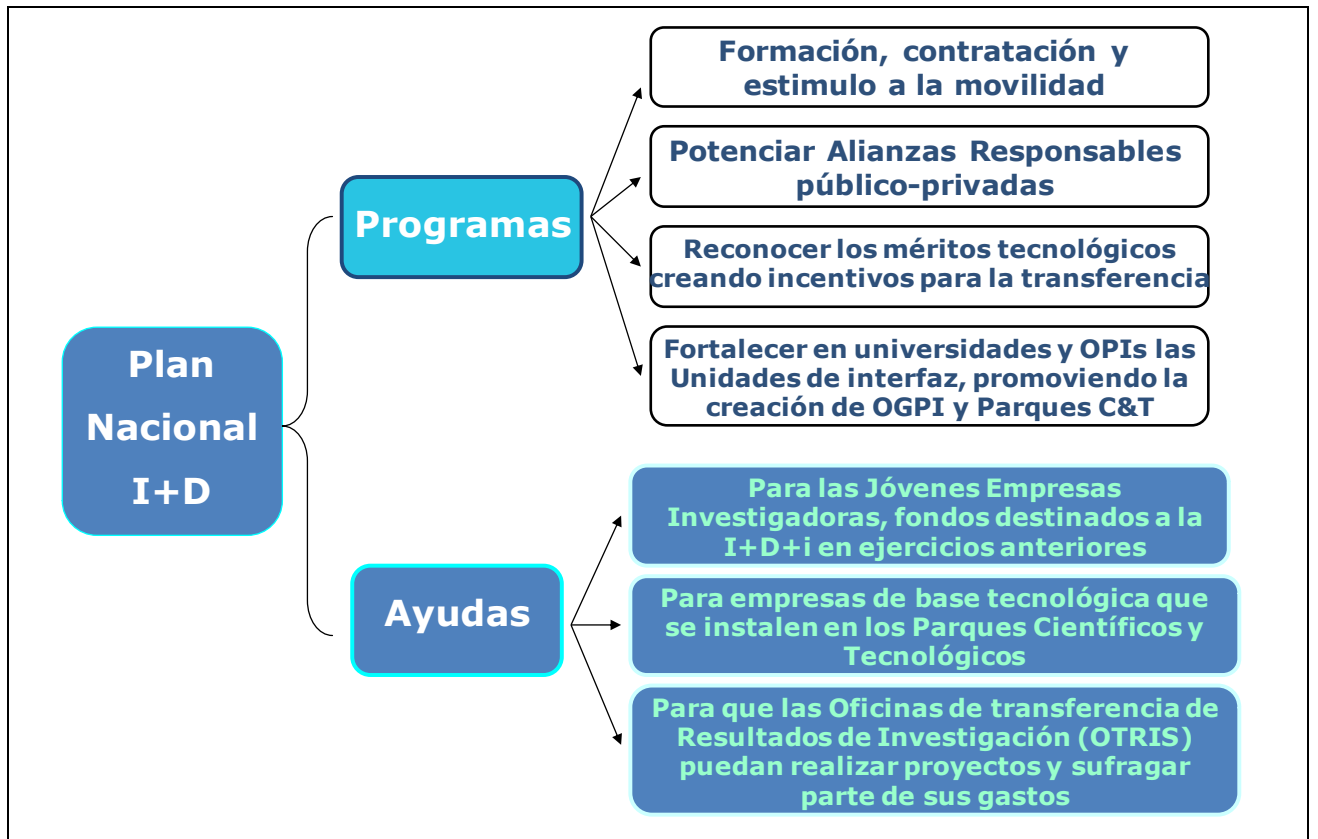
Plan Nacional I+D

Programas

Formación, contratación y estimulo a la movilidad

Potenciar Alianzas Responsables público-privadas

Reconocer los méritos tecnológicos creando incentivos para la transferencia

Fortalecer en universidades y OPIs las Unidades de interfaz, promoviendo la creación de OGPI y Parques C&T

Ayudas

Para las Jóvenes Empresas Investigadoras, fondos destinados a la I+D+i en ejercicios anteriores

Para empresas de base tecnológica que se instalen en los Parques Científicos y Tecnológicos

Para que las Oficinas de transferencia de Resultados de Investigación (OTRIS) puedan realizar proyectos y sufragar parte de sus gastos